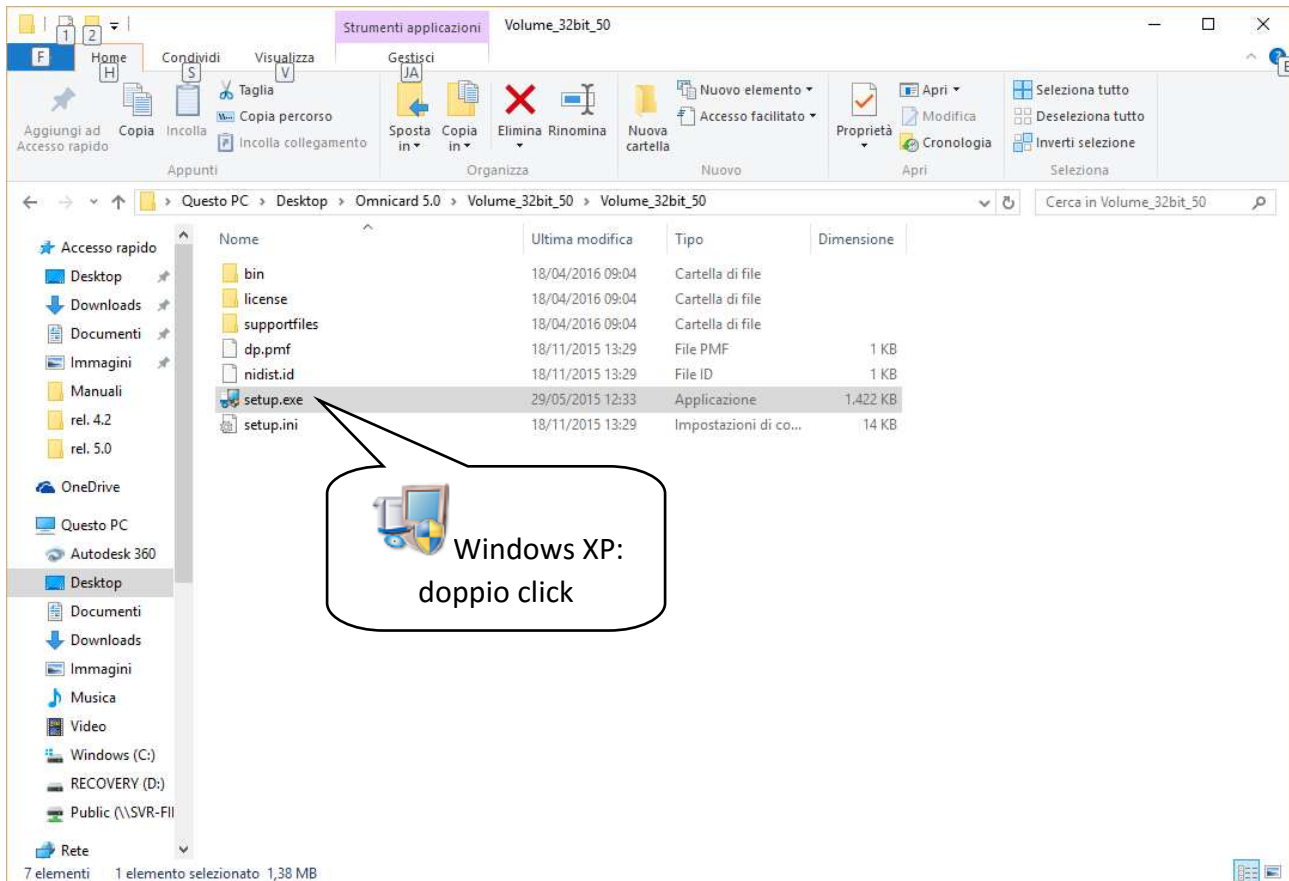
1 2 Strumenti applicazioni Volume_32bit_50

F Home H Condividi S Visualizza V Gestisci JA

Aggiungi ad Accesso rapido Copia Incolla Taglia Copia percorso Incolla collegamento Appunti

Sposta in Copia in Elimina Rinomina Organizza

Nuova cartella Nuovo elemento Accesso facilitato Nuovo

Proprietà Apri Modifica Cronologia Apri

Seleziona tutto Deseleziona tutto Inverti selezione Seleziona

Questo PC > Desktop > Omnicard 5.0 > Volume_32bit_50 > Volume_32bit_50

Cerca in Volume_32bit_50

Accesso rapido
Desktop
Downloads
Documenti
Immagini
Manuali
rel. 4.2
rel. 5.0
OneDrive
Questo PC
Autodesk 360
Desktop
Documenti
Downloads
Immagini
Musica
Video
Windows (C:)
RECOVERY (D:)
Public (\\SVR-FI
Rete

| Nome | Ultima modifica | Tipo | Dimensione |
|---|---|---|---|
| bin | 18/04/2016 09:04 | Cartella di file | |
| license | 18/04/2016 09:04 | Cartella di file | |
| supportfiles | 18/04/2016 09:04 | Cartella di file | |
| dp.pmf | 18/11/2015 13:29 | File PMF | 1 KB |
| nidist.id | 18/11/2015 13:29 | File ID | 1 KB |
| setup.exe | 29/05/2015 12:33 | Applicazione | 1.422 KB |
| setup.ini | 18/11/2015 13:29 | Impostazioni di co... | 14 KB |

Windows XP: doppio click

7 elementi 1 elemento selezionato 1,38 MB